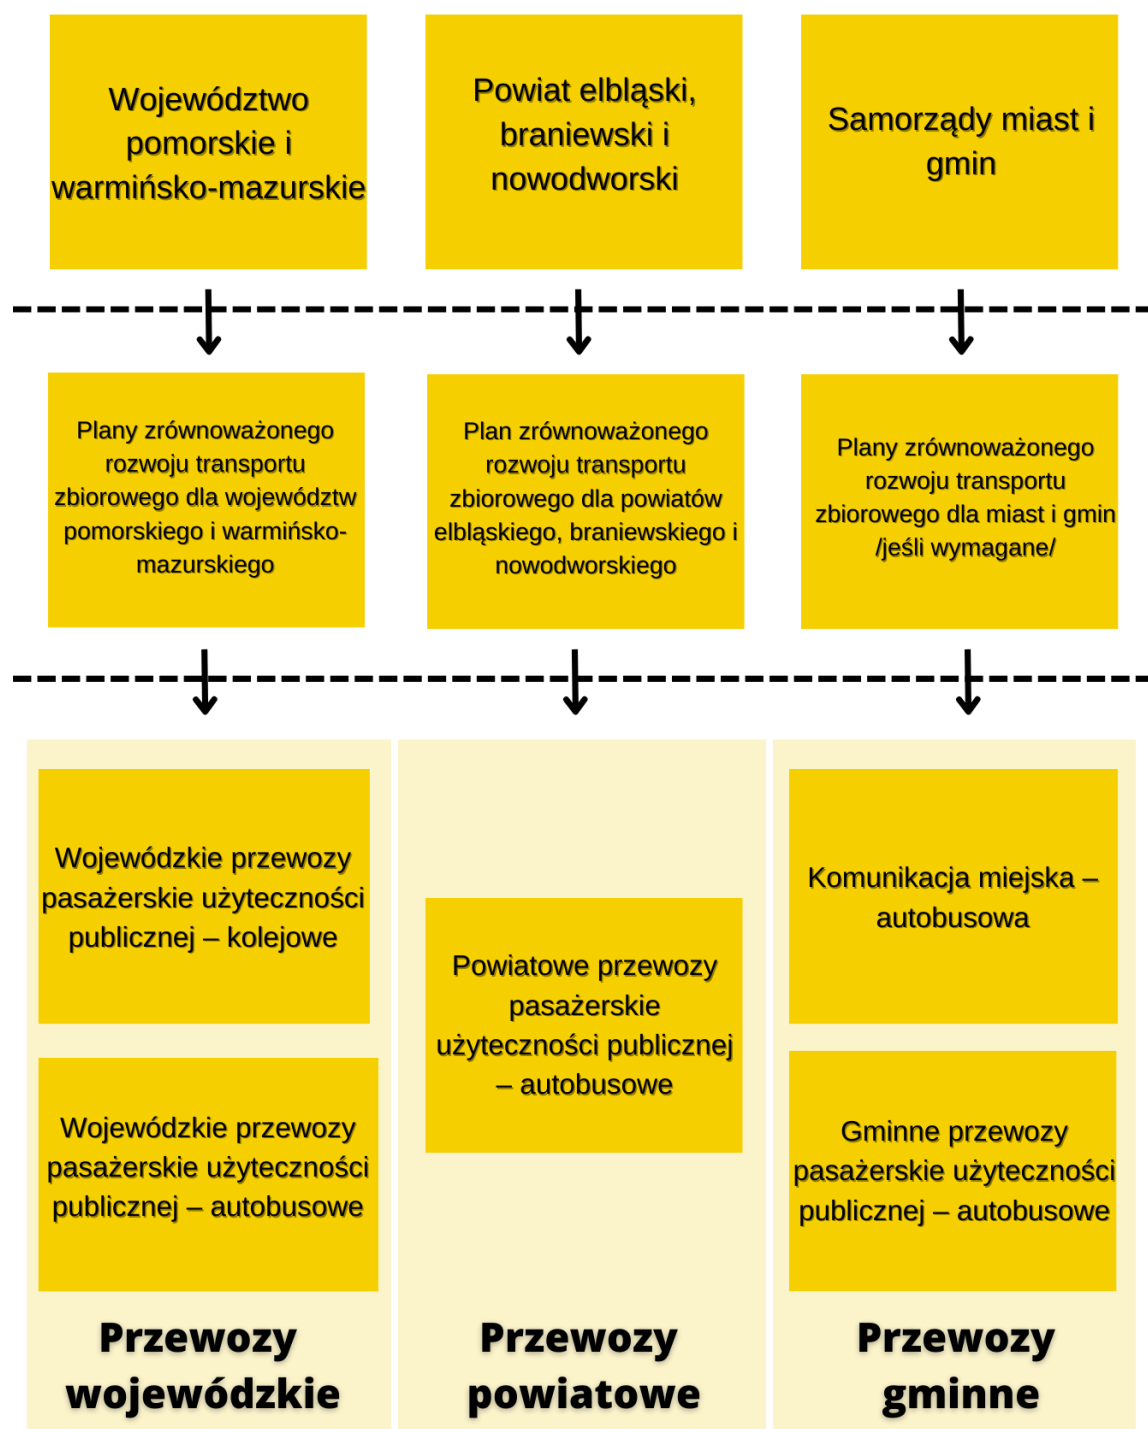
Województwo pomorskie i warmińsko-mazurskie

Powiat elbląski, braniewski i nowodworski

Samorządy miast i gmin

Plany zrównoważonego rozwoju transportu zbiorowego dla województw pomorskiego i warmińsko-mazurskiego

Plan zrównoważonego rozwoju transportu zbiorowego dla powiatów elbląskiego, braniewskiego i nowodworskiego

Plany zrównoważonego rozwoju transportu zbiorowego dla miast i gmin /jeśli wymagane/

Wojewódzkie przewozy pasażerskie użyteczności publicznej – kolejowe

Wojewódzkie przewozy pasażerskie użyteczności publicznej – autobusowe

Przewozy wojewódzkie

Powiatowe przewozy pasażerskie użyteczności publicznej – autobusowe

Przewozy powiatowe

Komunikacja miejska – autobusowa

Gminne przewozy pasażerskie użyteczności publicznej – autobusowe

Przewozy gminne